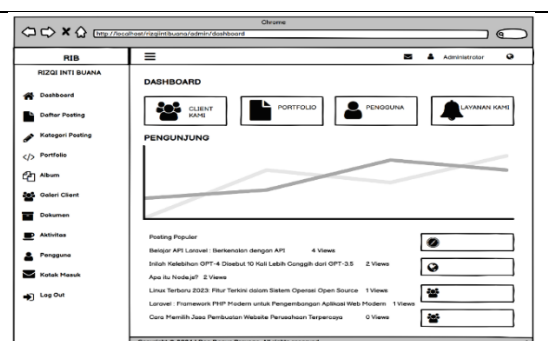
Chrome

http://localhost/rizqiintibuana/admin/dashboard

RIB

RIZQI INTI BUANA

Dashboard

Daftar Posting

Kategori Posting

Portfolio

Album

Galeri Client

Dokumen

Aktivitas

Pengguna

Kotak Masuk

Log Out

Administrator

DASHBOARD

CLIENT KAMI

PORTFOLIO

PENGGUNA

LAYANAN KAMI

PENGUNJUNG

Posting Populer

Belajar API Laravel : Berkenalan dengan API 4 Views

Inilah Kelebihan GPT-4 Disebut 10 Kali Lebih Canggih dari GPT-3.5 2 Views

Apa itu Node.js? 2 Views

Linux Terbaru 2023: Fitur Terkini dalam Sistem Operasi Open Source 1 Views

Laravel : Framework PHP Modern untuk Pengembangan Aplikasi Web Modern 1 Views

Cara Memilih Jasa Pembuatan Website Perusahaan Terpercaya 0 Views

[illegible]